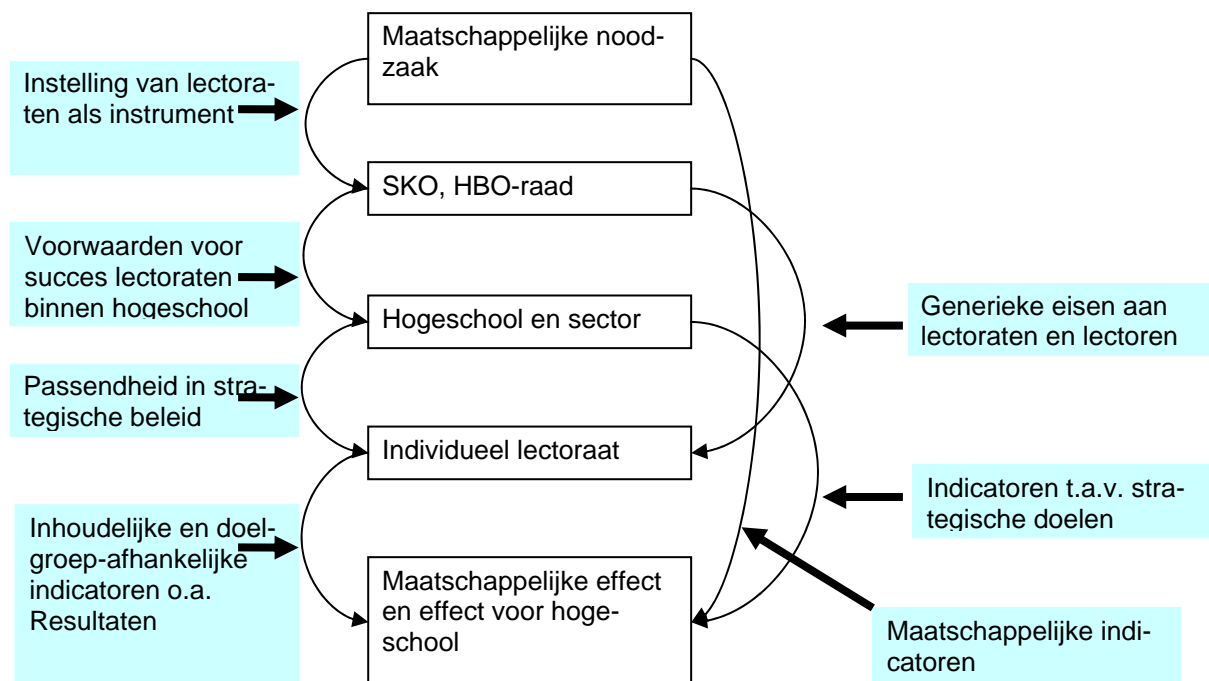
Maatschappelijke noodzaak

Instelling van lectoraten als instrument

SKO, HBO-raad

Voorwaarden voor succes lectoraten binnen hogeschool

Hogeschool en sector

Generieke eisen aan lectoraten en lectoren

Passendheid in strategische beleid

Individueel lectoraat

Indicatoren t.a.v. strategische doelen

Inhoudelijke en doelgroep-afhankelijke indicatoren o.a. Resultaten

Maatschappelijke effect en effect voor hogeschool

Maatschappelijke indicatoren